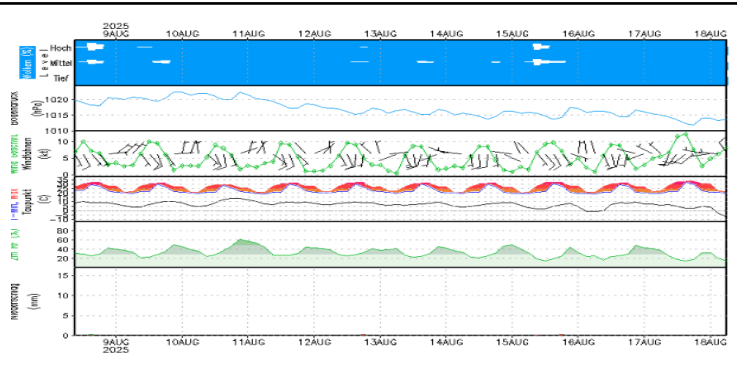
2025
9AUG 10AUG 11AUG 12AUG 13AUG 14AUG 15AUG 16AUG 17AUG 18AUG

Wolken (%)
Hoch
Level Mittel
Tief

Bodendruck (hPa)
1020
1015
1010

Wind Windfahnen (kt)
10
5
0

Temp Taupunkt (C)
30
20
10
0
-10

rel. Feuchte (%)
80
60
40
20

Niederschlag (mm)
15
10
5
0

9AUG 10AUG 11AUG 12AUG 13AUG 14AUG 15AUG 16AUG 17AUG 18AUG
2025